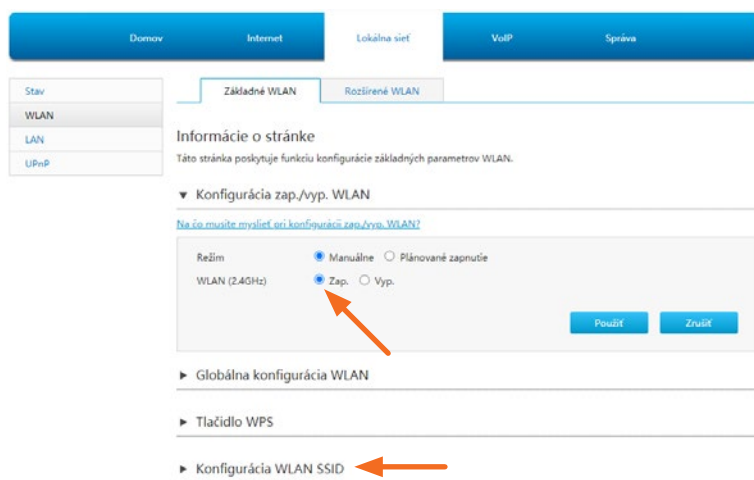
Domov
Internet
Lokálna sieť
VoIP
Správa

Stav
WLAN
LAN
UPnP

Základné WLAN
Rozšírené WLAN

Informácie o stránke
Táto stránka poskytuje funkciu konfigurácie základných parametrov WLAN.

▼ Konfigurácia zap./vyp. WLAN

Na čo musíte myslieť pri konfigurácii zap./vyp. WLAN?

Režim
Manuálne
Plánované zapnutie
WLAN (2.4GHz)
Zap.
Vyp.

Použiť
Zrušiť

► Globálna konfigurácia WLAN

► Tlačidlo WPS

► Konfigurácia WLAN SSID